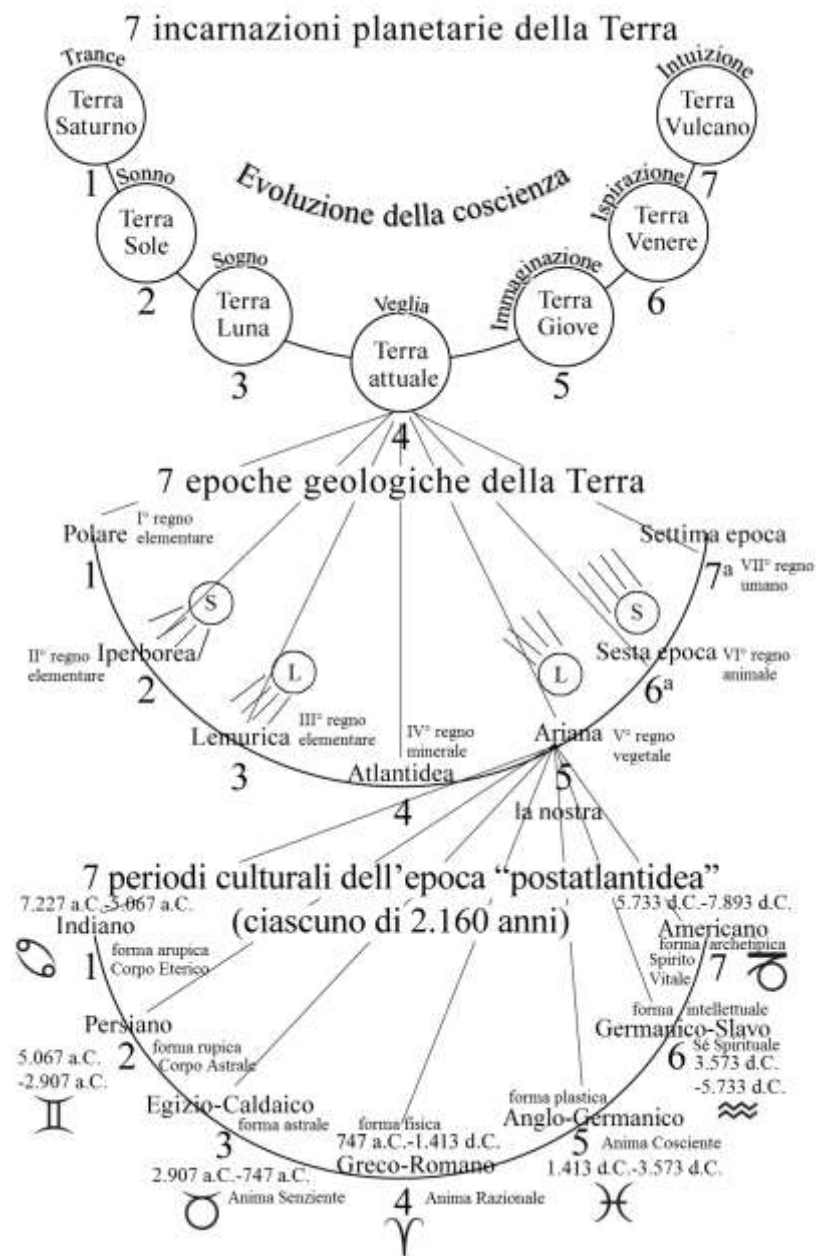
7 incarnazioni planetarie della Terra

Trance
Terra Saturno
1
Sonno
Terra Sole
2
Sogno
Terra Luna
3
Veglia
Terra attuale
4
Immaginazione
Terra Giove
5
Ispirazione
Terra Venere
6
Intuizione
Terra Vulcano
7

Evoluzione della coscienza

7 epoche geologiche della Terra

Polare
I° regno elementare
1
S
II° regno elementare
Iperborea
2
L
III° regno elementare
Lemurica
3
IV° regno minerale
Atlantidea
4
L
Ariana
V° regno vegetale
5
la nostra
S
Sesta epoca
VI° regno animale
6ª
Settima epoca
7ª
VII° regno umano

7 periodi culturali dell'epoca "postatlantidea"
(ciascuno di 2.160 anni)

7.227 a.C.-5.067 a.C.
Indiano
♋
1
forma arupica
Corpo Eterico

Persiano
2
forma rupica
Corpo Astrale
5.067 a.C. -2.907 a.C.
♊

Egizio-Caldaico
3
forma astrale
2.907 a.C.-747 a.C.
♉
Anima Senziente

forma fisica
747 a.C.-1.413 d.C.
Greco-Romano
4
Anima Razionale
♈

forma plastica
Anglo-Germanico
5
Anima Cosciente
1.413 d.C.-3.573 d.C.
♓

forma intellettuale
Germanico-Slavo
6
Sé Spirituale
3.573 d.C. -5.733 d.C.
♒

5.733 d.C.-7.893 d.C.
Americano
forma archetipica
Spirito Vitale
7
♉